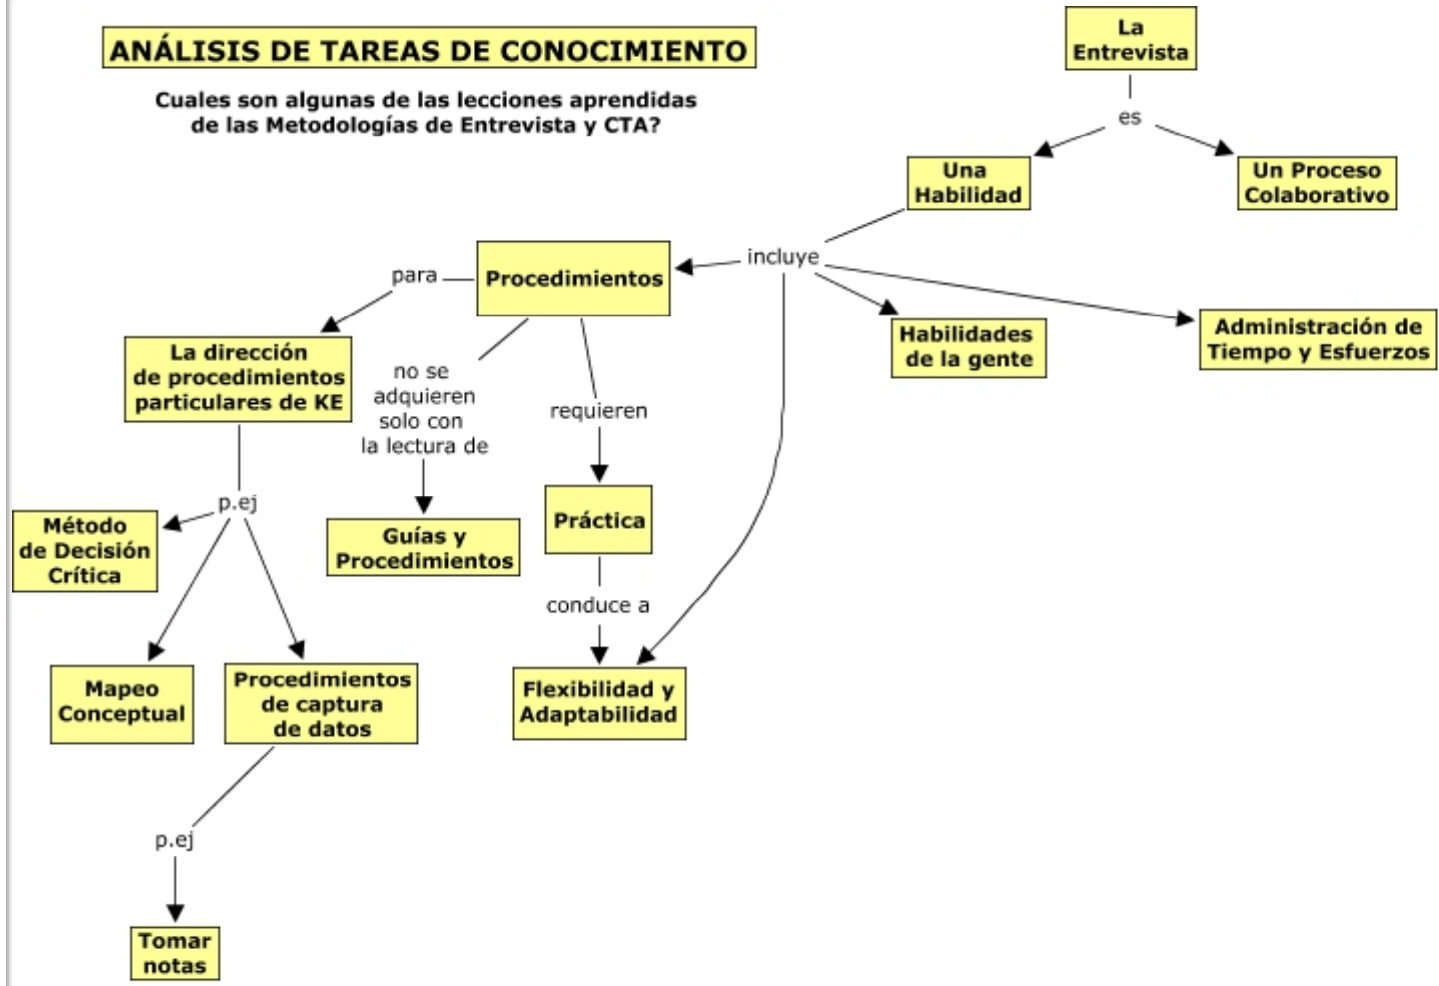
ANÁLISIS DE TAREAS DE CONOCIMIENTO

Cuales son algunas de las lecciones aprendidas de las Metodologías de Entrevista y CTA?

La Entrevista

es

Una Habilidad

Un Proceso Colaborativo

incluye

Procedimientos

Habilidades de la gente

Administración de Tiempo y Esfuerzos

para

La dirección de procedimientos particulares de KE

no se adquieren solo con la lectura de

Guías y Procedimientos

requieren

Práctica

conduce a

Flexibilidad y Adaptabilidad

p.ej

Método de Decisión Crítica

Mapeo Conceptual

Procedimientos de captura de datos

p.ej

Tomar notas